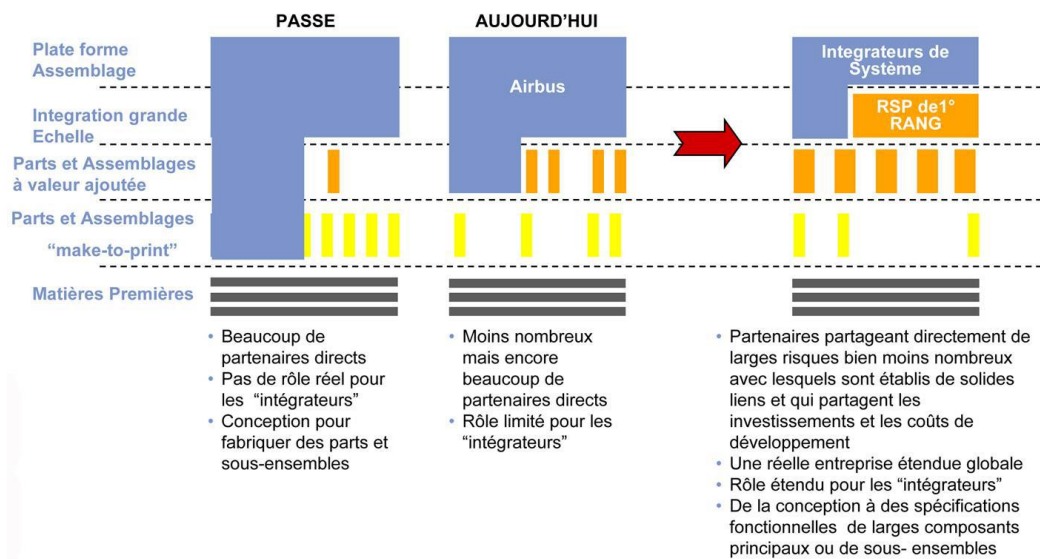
PASSE

AUJOURD'HUI

Plate forme Assemblage

Integration grande Echelle

Parts et Assemblages à valeur ajoutée

Parts et Assemblages "make-to-print"

Matières Premières

Airbus

Integrateurs de Système

RSP de1° RANG

• Beaucoup de partenaires directs
• Pas de rôle réel pour les "intégrateurs"
• Conception pour fabriquer des parts et sous-ensembles

• Moins nombreux mais encore beaucoup de partenaires directs
• Rôle limité pour les "intégrateurs"

• Partenaires partageant directement de larges risques bien moins nombreux avec lesquels sont établis de solides liens et qui partagent les investissements et les coûts de développement
• Une réelle entreprise étendue globale
• Rôle étendu pour les "intégrateurs"
• De la conception à des spécifications fonctionnelles de larges composants principaux ou de sous- ensembles